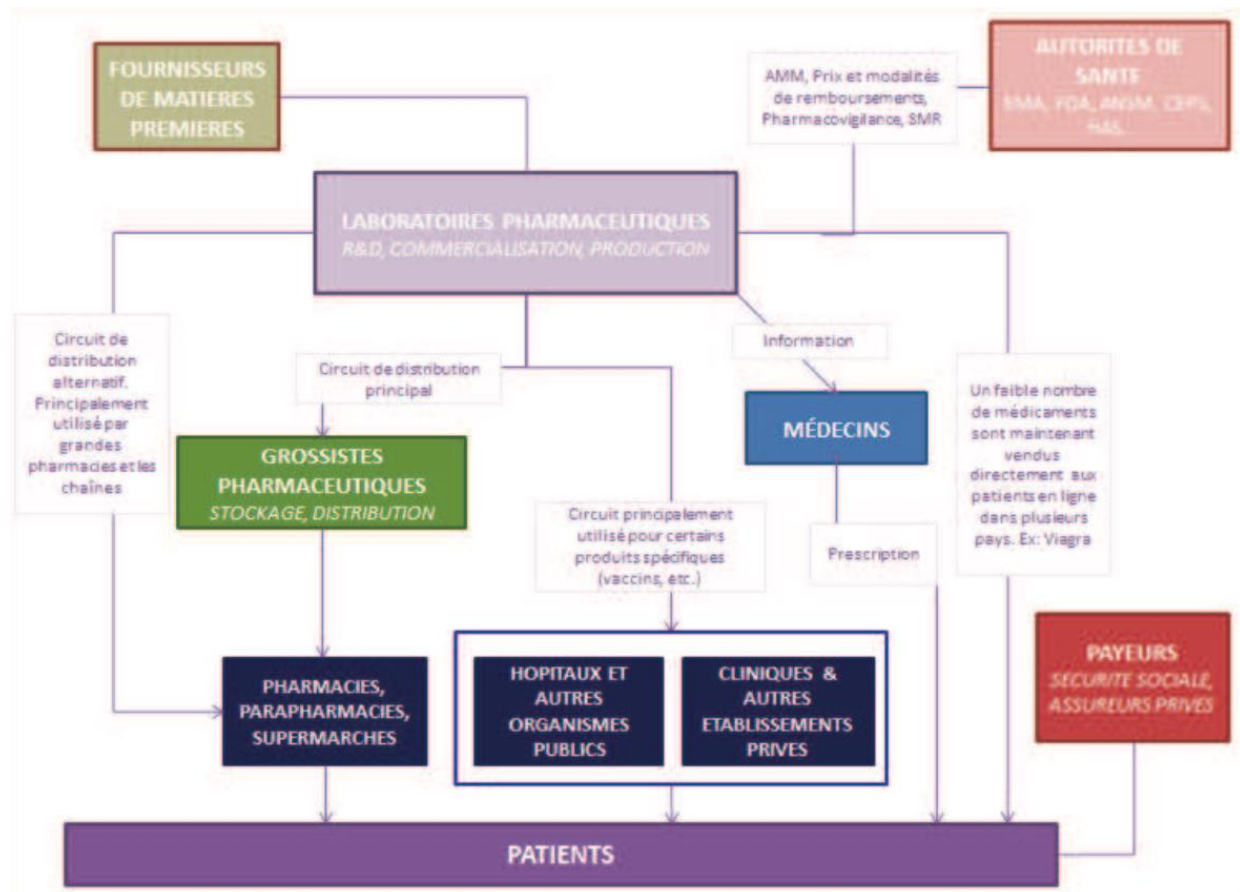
FOURNISSEURS DE MATIERES PREMIERES

AMM, Prix et modalités de remboursements, Pharmacovigilance, SMR

AUTORITES DE SANTE
EMA, FDA, ANSM, CEPS, HAS.

LABORATOIRES PHARMACEUTIQUES
R&D, COMMERCIALISATION, PRODUCTION

Circuit de distribution alternatif. Principalement utilisé par grandes pharmacies et les chaînes

Circuit de distribution principal

Information

Un faible nombre de médicaments sont maintenant vendus directement aux patients en ligne dans plusieurs pays. Ex: Viagra

MÉDECINS

GROSSISTES PHARMACEUTIQUES
STOCKAGE, DISTRIBUTION

Circuit principalement utilisé pour certains produits spécifiques (vaccins, etc.)

Prescription

PAYEURS
SECURITE SOCIALE, ASSUREURS PRIVES

PHARMACIES, PARAPHARMACIES, SUPERMARCHES

HOPITAUX ET AUTRES ORGANISMES PUBLICS

CLINIQUES & AUTRES ETABLISSEMENTS PRIVES

PATIENTS